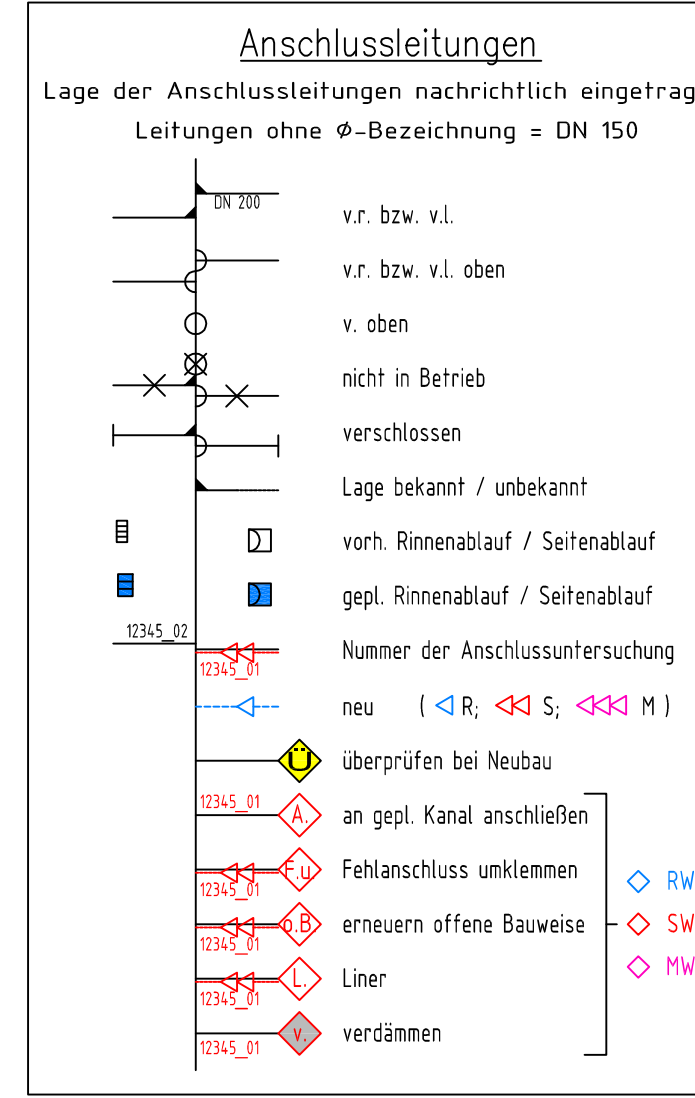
Anschlussleitungen

Lage der Anschlussleitungen nachrichtlich eingetrag

Leitungen ohne Ø-Bezeichnung = DN 150

DN 200

v.r. bzw. v.l.

v.r. bzw. v.l. oben

v. oben

nicht in Betrieb

verschlossen

Lage bekannt / unbekannt

vorh. Rinnenablauf / Seitenablauf

gepl. Rinnenablauf / Seitenablauf

12345_02

12345_01

Nummer der Anschlussuntersuchung

neu ( R; S; M )

Ü

überprüfen bei Neubau

12345_01

A.

an gepl. Kanal anschließen

F.u

12345_01

Fehlanschluss umklemmen

o.B

12345_01

erneuern offene Bauweise

L.

12345_01

Liner

v.

12345_01

verdämmen

RW

SW

MW